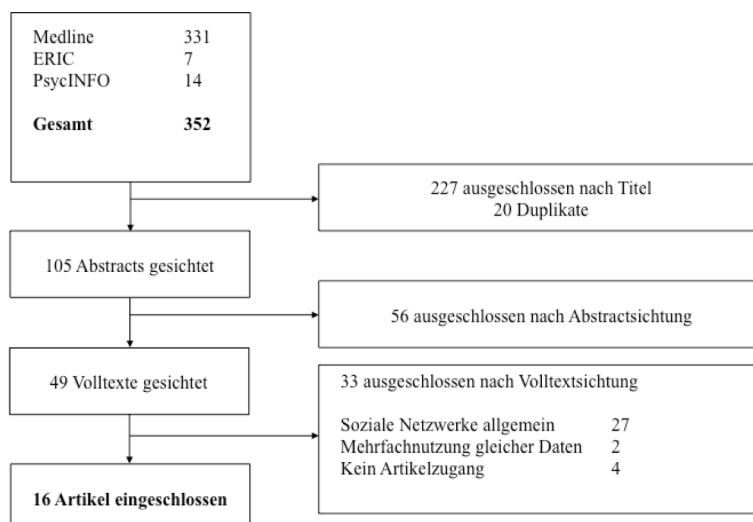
Medline 331
ERIC 7
PsycINFO 14

**Gesamt 352**

227 ausgeschlossen nach Titel
20 Duplikate

105 Abstracts gesichtet

56 ausgeschlossen nach Abstractsichtung

49 Volltexte gesichtet

33 ausgeschlossen nach Volltextsichtung

Soziale Netzwerke allgemein 27
Mehrfachnutzung gleicher Daten 2
Kein Artikelzugang 4

**16 Artikel eingeschlossen**